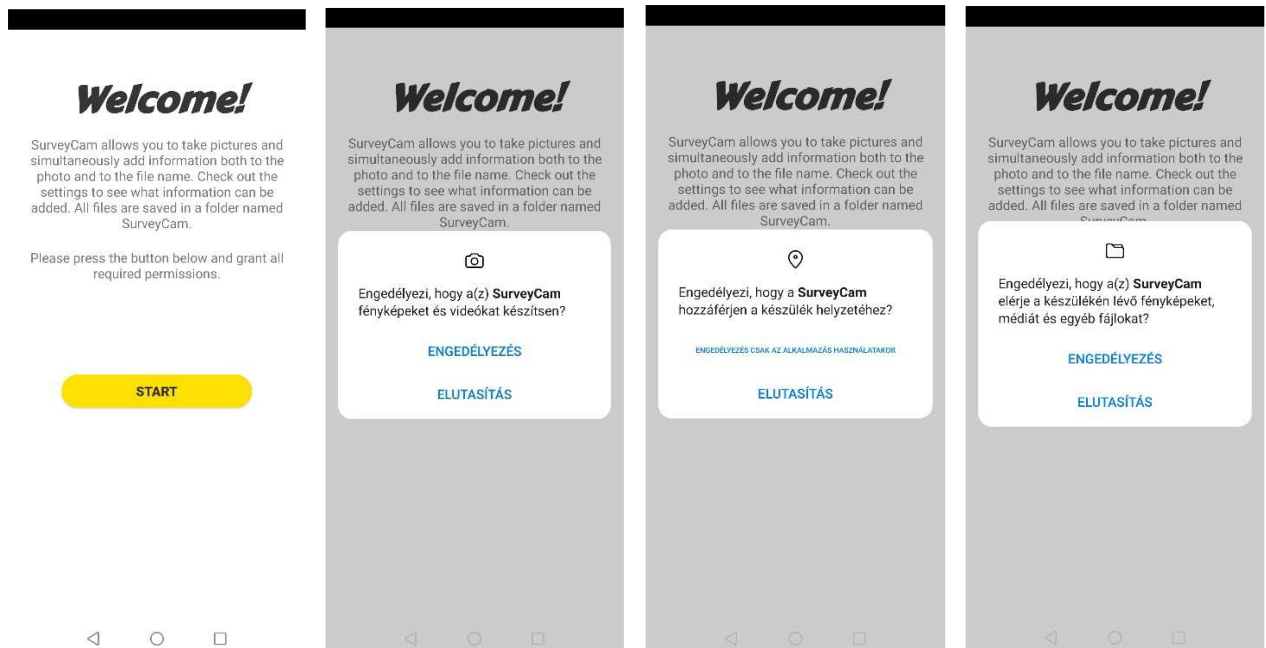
Welcome!

SurveyCam allows you to take pictures and simultaneously add information both to the photo and to the file name. Check out the settings to see what information can be added. All files are saved in a folder named SurveyCam.

Please press the button below and grant all required permissions.

START

Welcome!

SurveyCam allows you to take pictures and simultaneously add information both to the photo and to the file name. Check out the settings to see what information can be added. All files are saved in a folder named SurveyCam.

Engedélyezi, hogy a(z) **SurveyCam** fényképeket és videókat készítsen?

ENGEDÉLYEZÉS

ELUTASÍTÁS

Welcome!

SurveyCam allows you to take pictures and simultaneously add information both to the photo and to the file name. Check out the settings to see what information can be added. All files are saved in a folder named SurveyCam.

Engedélyezi, hogy a **SurveyCam** hozzáférjen a készülék helyzetéhez?

ENGEDÉLYEZÉS CSAK AZ ALKALMAZÁS HASZNÁLATAKOR

ELUTASÍTÁS

Welcome!

SurveyCam allows you to take pictures and simultaneously add information both to the photo and to the file name. Check out the settings to see what information can be added. All files are saved in a folder named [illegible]

Engedélyezi, hogy a(z) **SurveyCam** elérje a készülékén lévő fényképeket, médiát és egyéb fájlokat?

ENGEDÉLYEZÉS

ELUTASÍTÁS